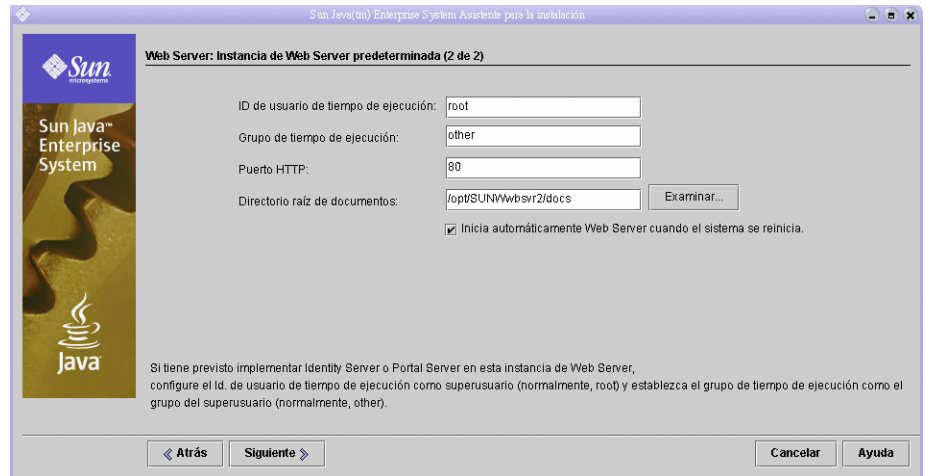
Sun Java(tm) Enterprise System Asistente para la instalación

Sun microsystems

Sun Java™ Enterprise System

Java

Web Server: Instancia de Web Server predeterminada (2 de 2)

ID de usuario de tiempo de ejecución: root

Grupo de tiempo de ejecución: other

Puerto HTTP: 80

Directorio raíz de documentos: /opt/SUNWwbsvr2/docs

Examinar...

Inicia automáticamente Web Server cuando el sistema se reinicia.

Si tiene previsto implementar Identity Server o Portal Server en esta instancia de Web Server, configure el Id. de usuario de tiempo de ejecución como superusuario (normalmente, root) y establezca el grupo de tiempo de ejecución como el grupo del superusuario (normalmente, other).

Atrás

Siguiente

Cancelar

Ayuda